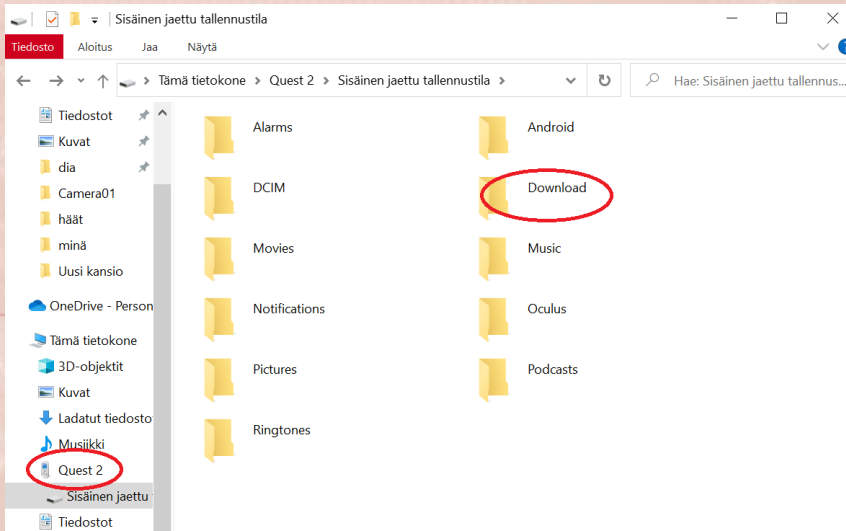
Sisäinen jaettu tallennustila

Tiedosto Aloitus Jaa Näytä

Tämä tietokone > Quest 2 > Sisäinen jaettu tallennustila >

Hae: Sisäinen jaettu tallennus...

Tiedostot
Kuvat
dia
Camera01
häät
minä
Uusi kansio
OneDrive - Person
Tämä tietokone
3D-objektit
Kuvat
Ladatut tiedosto
Musiikki
Quest 2
Sisäinen jaettu
Tiedostot

Alarms
Android
DCIM
Download
Movies
Music
Notifications
Oculus
Pictures
Podcasts
Ringtones